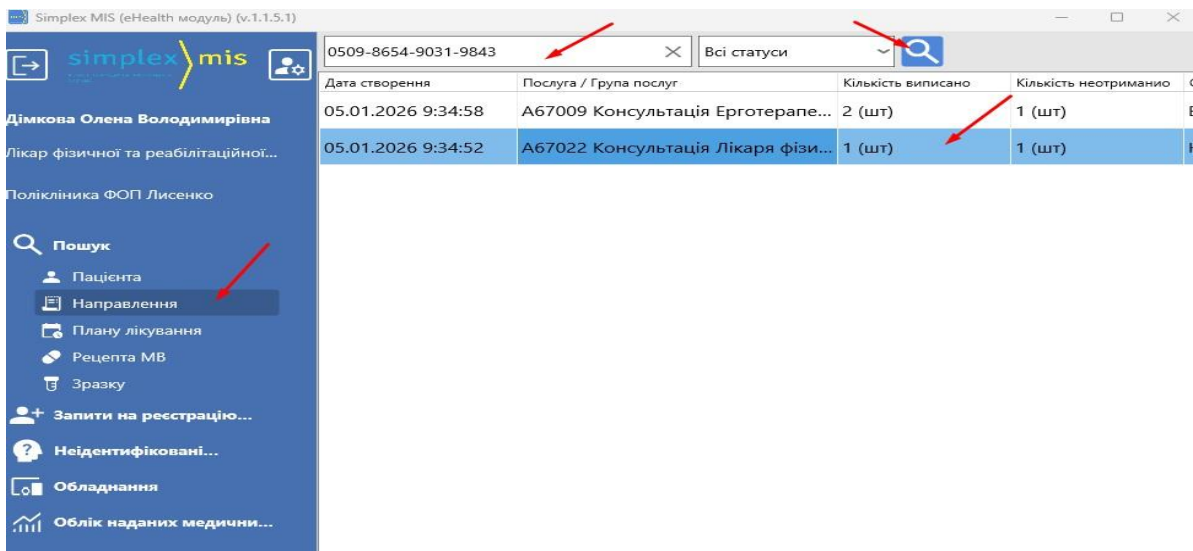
Simplex MIS (eHealth модуль) (v.1.1.5.1)

simplex mis

Дімкова Олена Володимирівна

Лікар фізичної та реабілітаційної...

Поліклініка ФОП Лисенко

Пошук

Пацієнта

Направлення

Плану лікування

Рецепта МВ

Зразку

Запити на реєстрацію...

Неідентифіковані...

Обладнання

Облік наданих медични...

0509-8654-9031-9843

Всі статуси

| Дата створення | Послуга / Група послуг | Кількість виписано | Кількість неотримано |
|---|---|---|---|
| 05.01.2026 9:34:58 | A67009 Консультація Ерготерапе... | 2 (шт) | 1 (шт) |
| 05.01.2026 9:34:52 | A67022 Консультація Лікаря фізи... | 1 (шт) | 1 (шт) |